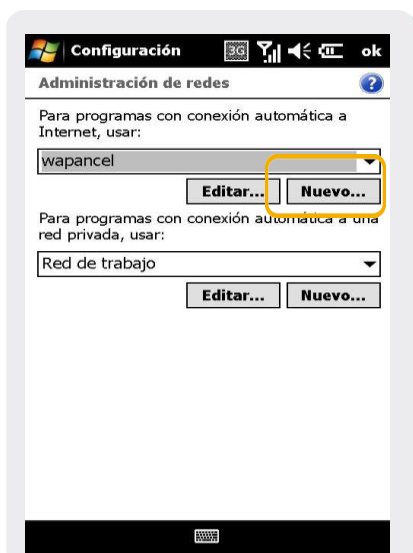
Configuración 3G ok
Administración de redes

Para programas con conexión automática a Internet, usar:

wapancel

Editar... Nuevo...

Para programas con conexión automática a una red privada, usar:

Red de trabajo

Editar... Nuevo...